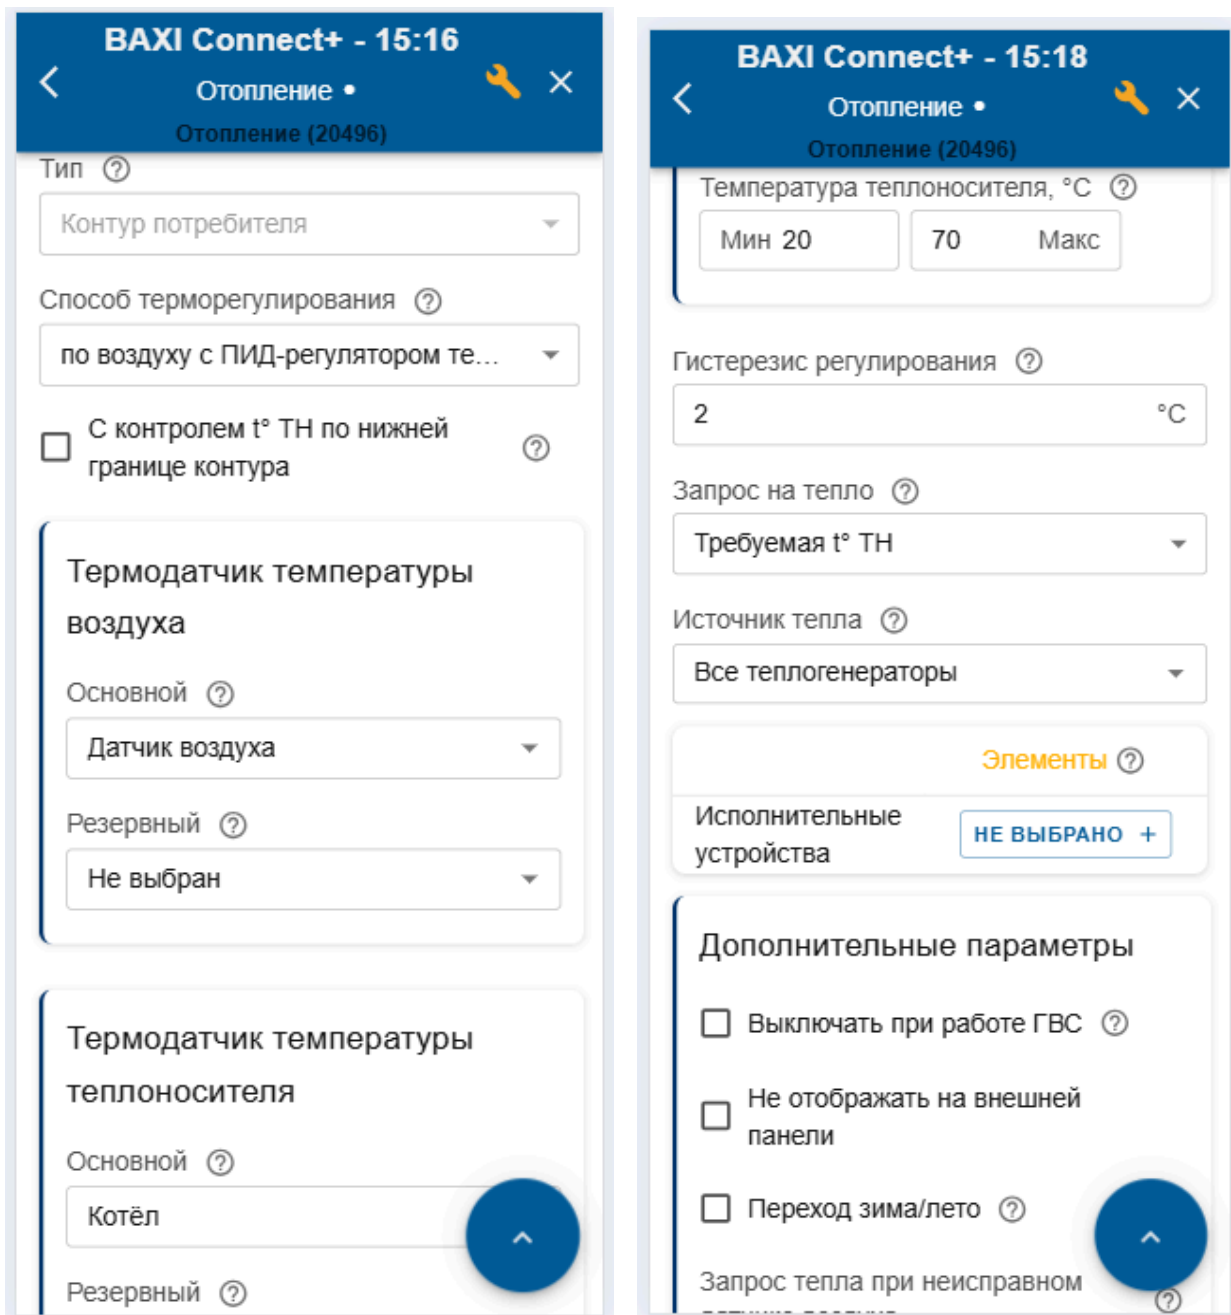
BAXI Connect+ - 15:16
Отопление •
Отопление (20496)

Тип ?
Контур потребителя

Способ терморегулирования ?
по воздуху с ПИД-регулятором те...

С контролем t° ТН по нижней границе контура ?

Термодатчик температуры воздуха

Основной ?
Датчик воздуха

Резервный ?
Не выбран

Термодатчик температуры теплоносителя

Основной ?
Котёл

Резервный ?

BAXI Connect+ - 15:18
Отопление •
Отопление (20496)

Температура теплоносителя, °C ?
Мин 20
70 Макс

Гистерезис регулирования ?
2 °C

Запрос на тепло ?
Требуемая t° ТН

Источник тепла ?
Все теплогенераторы

Элементы ?
Исполнительные устройства
НЕ ВЫБРАНО +

Дополнительные параметры

Выключать при работе ГВС ?

Не отображать на внешней панели

Переход зима/лето ?

Запрос тепла при неисправном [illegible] ?